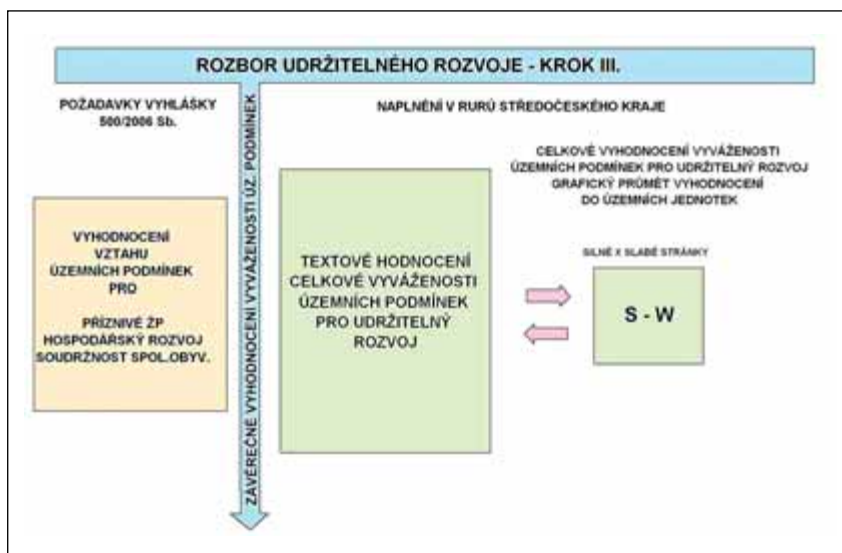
ROZBOR UDRŽITELNÉHO ROZVOJE - KROK III.

POŽADAVKY VYHLÁŠKY 500/2006 Sb.

ZÁVĚREČNÉ VYHODNOCENÍ VYVÁŽENOSTI ÚZ. PODMÍNEK

NAPLNĚNÍ V RURÚ STŘEDOČESKÉHO KRAJE

CELKOVÉ VYHODNOCENÍ VYVÁŽENOSTI ÚZEMNÍCH PODMÍNEK PRO UDRŽITELNÝ ROZVOJ GRAFICKÝ PRŮMĚT VYHODNOCENÍ DO ÚZEMNÍCH JEDNOTEK

VYHODNOCENÍ VZTAHU ÚZEMNÍCH PODMÍNEK PRO

PŘÍZNIVÉ ŽP HOSPODÁRSKÝ ROZVOJ SOUDRŽNOST SPOL.OBYV.

TEXTOVÉ HODNOCENÍ CELKOVÉ VYVÁŽENOSTI ÚZEMNÍCH PODMÍNEK PRO UDRŽITELNÝ ROZVOJ

SILNÉ X SLABÉ STRÁNKY

S - W